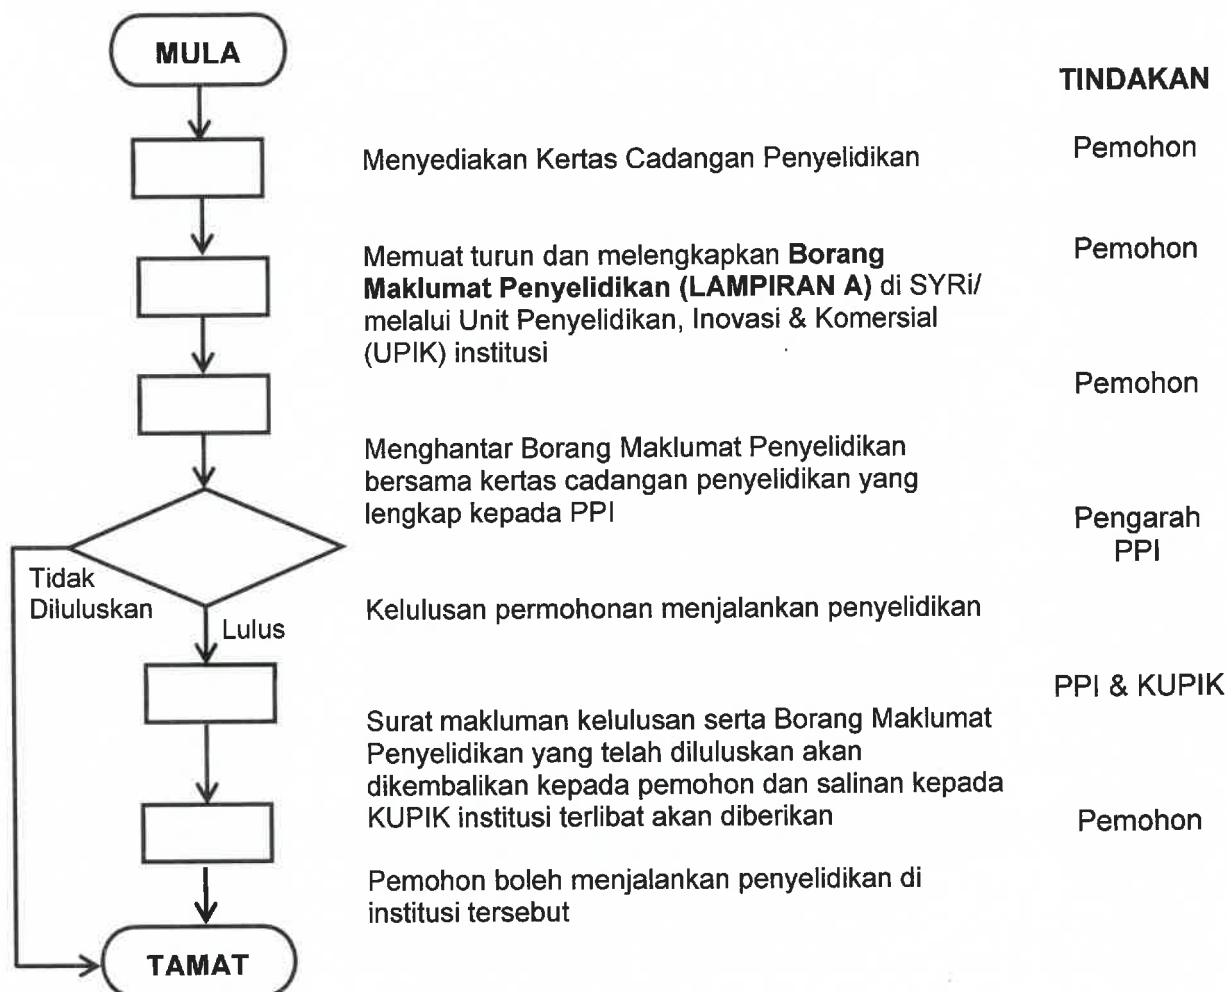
MULA

TINDAKAN

Menyediakan Kertas Cadangan Penyelidikan

Pemohon

Memuat turun dan melengkapkan **Borang Maklumat Penyelidikan (LAMPIRAN A)** di SYRi/ melalui Unit Penyelidikan, Inovasi & Komersial (UPIK) institusi

Pemohon

Pemohon

Menghantar Borang Maklumat Penyelidikan bersama kertas cadangan penyelidikan yang lengkap kepada PPI

Pengarah PPI

Tidak Diluluskan

Lulus

Kelulusan permohonan menjalankan penyelidikan

PPI & KUPIK

Surat makluman kelulusan serta Borang Maklumat Penyelidikan yang telah diluluskan akan dikembalikan kepada pemohon dan salinan kepada KUPIK institusi terlibat akan diberikan

Pemohon

Pemohon boleh menjalankan penyelidikan di institusi tersebut

TAMAT